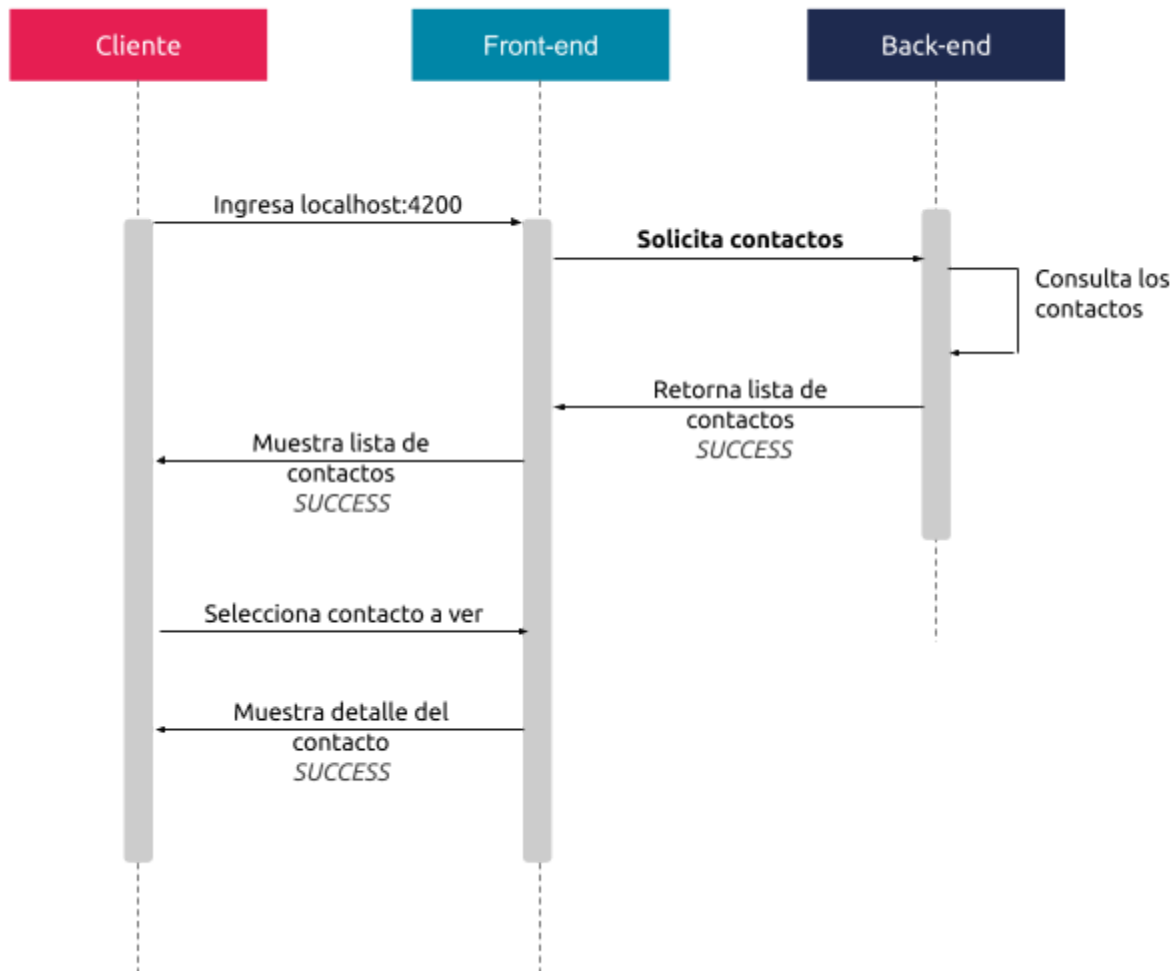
Cliente

Front-end

Back-end

Ingresa localhost:4200

Solicita contactos

Consulta los contactos

Retorna lista de contactos
SUCCESS

Muestra lista de contactos
SUCCESS

Selecciona contacto a ver

Muestra detalle del contacto
SUCCESS